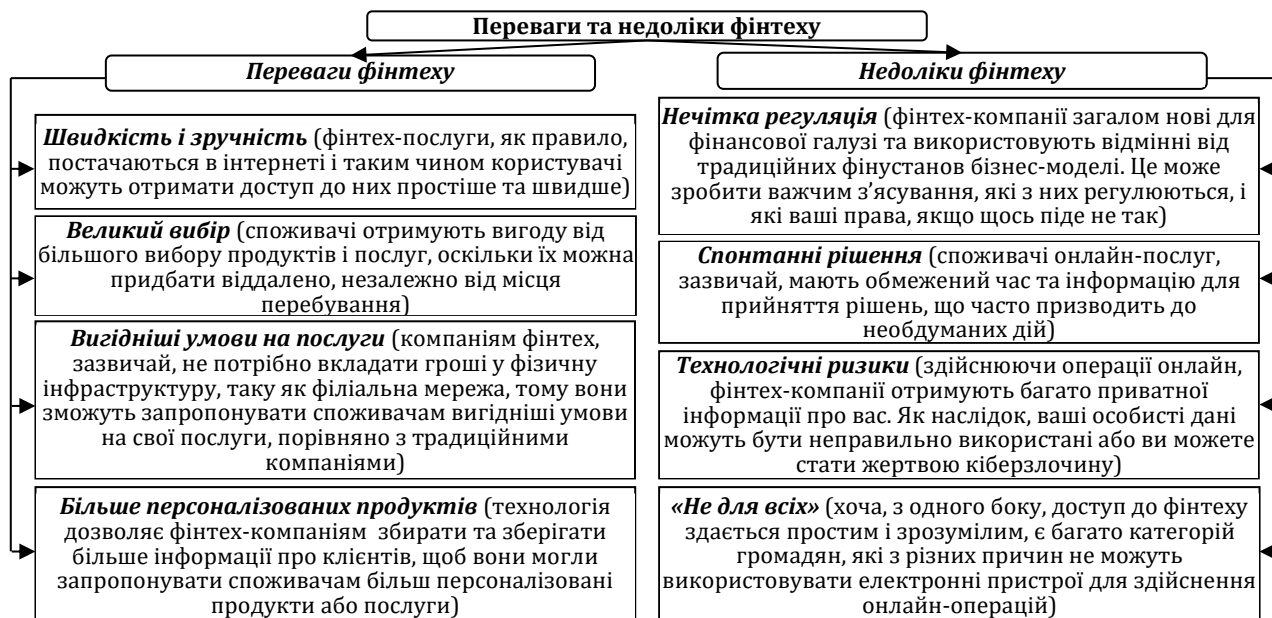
Переваги та недоліки фінтеху

Переваги фінтеху

Недоліки фінтеху

Швидкість і зручність (фінтех-послуги, як правило, постачаються в інтернеті і таким чином користувачі можуть отримати доступ до них простіше та швидше)

Великий вибір (споживачі отримують вигоду від більшого вибору продуктів і послуг, оскільки їх можна придбати віддалено, незалежно від місця перебування)

Вигідніші умови на послуги (компаніям фінтех, зазвичай, не потрібно вкладати гроші у фізичну інфраструктуру, таку як філіальна мережа, тому вони зможуть запропонувати споживачам вигідніші умови на свої послуги, порівняно з традиційними компаніями)

Більше персоналізованих продуктів (технологія дозволяє фінтех-компаніям збирати та зберігати більше інформації про клієнтів, щоб вони могли запропонувати споживачам більш персоналізовані продукти або послуги)

Нечітка регуляція (фінтех-компанії загалом нові для фінансової галузі та використовують відмінні від традиційних фінустанов бізнес-моделі. Це може зробити важким з'ясування, які з них регулюються, і які ваші права, якщо щось піде не так)

Спонтанні рішення (споживачі онлайн-послуг, зазвичай, мають обмежений час та інформацію для прийняття рішень, що часто призводить до необдуманих дій)

Технологічні ризики (здійснюючи операції онлайн, фінтех-компанії отримують багато приватної інформації про вас. Як наслідок, ваші особисті дані можуть бути неправильно використані або ви можете стати жертвою кіберзлочину)

«Не для всіх» (хоча, з одного боку, доступ до фінтеху здається простим і зрозумілим, є багато категорій громадян, які з різних причин не можуть використовувати електронні пристрої для здійснення онлайн-операцій)